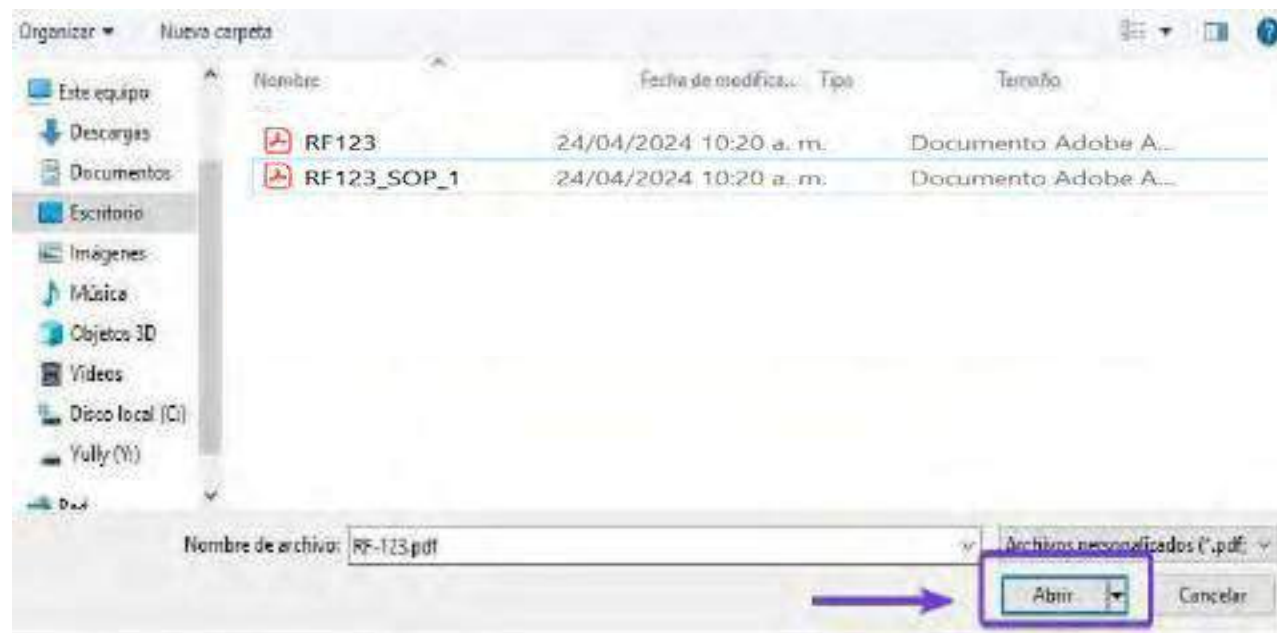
Organizar ▾ Nueva carpeta

Este equipo
Descargas
Documentos
Escritorio
Imágenes
Música
Objetos 3D
Videos
Disco local (C:)
Yully (Y:)
Red

Nombre
Fecha de modifica...
Tipo
Tamaño

| Nombre | Fecha de modifica... | Tipo | Tamaño |
|---|---|---|---|
| RF123 | 24/04/2024 10:20 a. m. | Documento Adobe A... | |
| RF123_SOP_1 | 24/04/2024 10:20 a. m. | Documento Adobe A... | |

Nombre de archivo: RF-123.pdf
Archivos personalizados (*.pdf;
Abrir
Cancelar